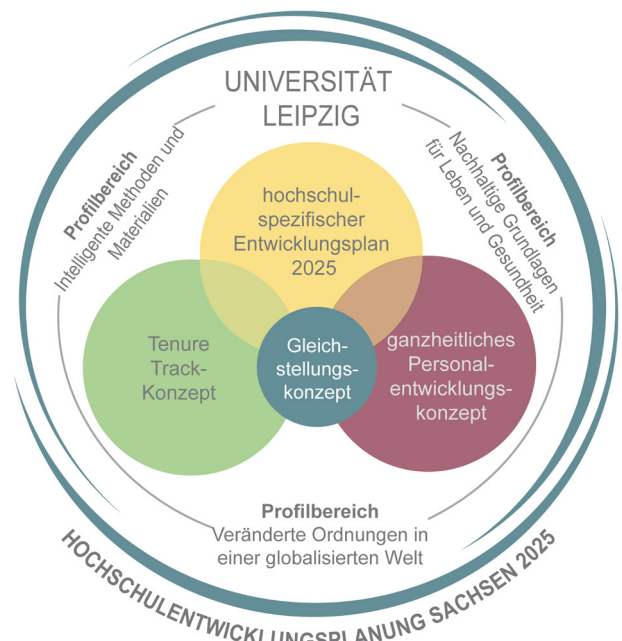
UNIVERSITÄT
LEIPZIG

Profilbereich
Intelligente Methoden und Materialien

Profilbereich
Nachhaltige Grundlagen für Leben und Gesundheit

hochschulspezifischer Entwicklungsplan 2025

Tenure Track-Konzept

Gleichstellungskonzept

ganzheitliches Personalentwicklungskonzept

Profilbereich
Veränderte Ordnungen in einer globalisierten Welt

HOCHSCHULENTWICKLUNGSPLANUNG SACHSEN 2025